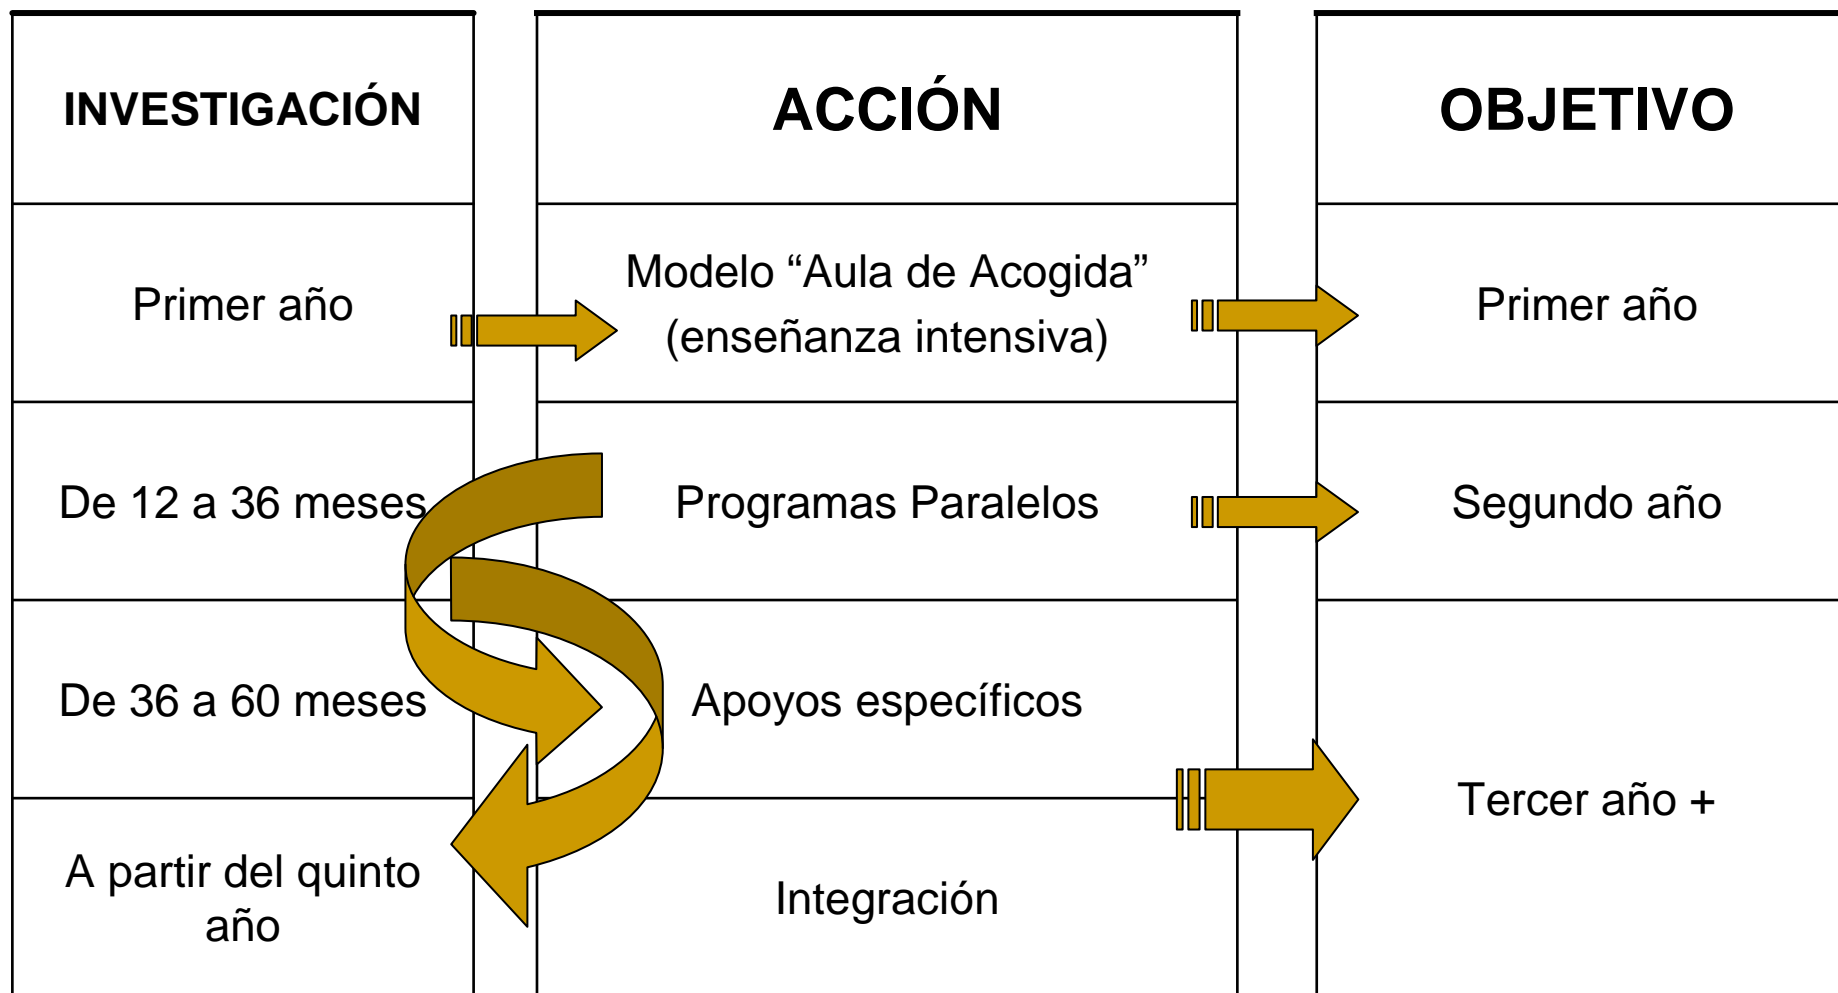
| INVESTIGACIÓN | ACCIÓN | OBJETIVO |
|---|---|---|
| Primer año | Modelo “Aula de Acogida” (enseñanza intensiva) | Primer año |
| De 12 a 36 meses | Programas Paralelos | Segundo año |
| De 36 a 60 meses | Apoyos específicos | Tercer año + |
| A partir del quinto año | Integración | |